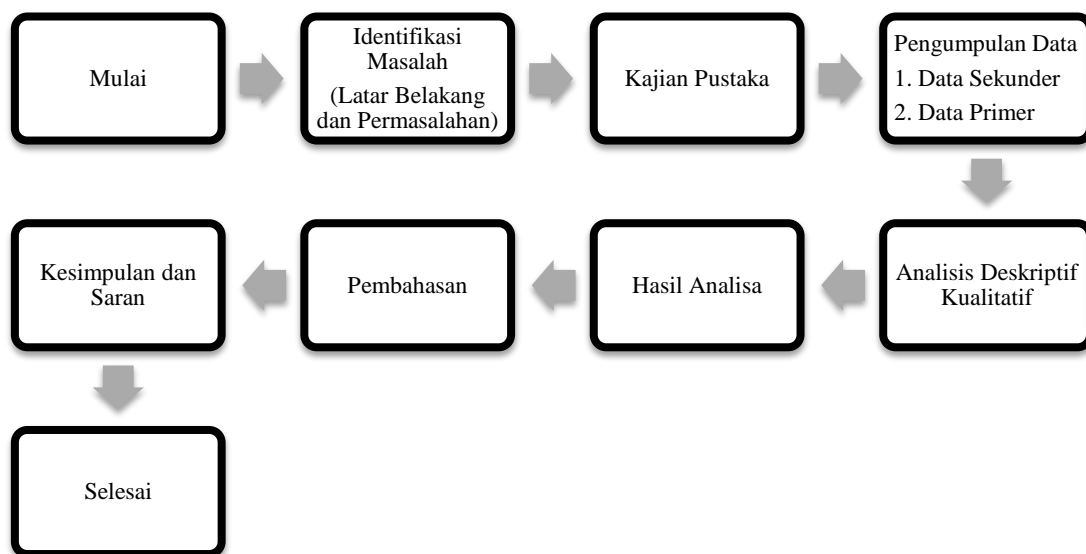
Mulai

Identifikasi Masalah
(Latar Belakang dan Permasalahan)

Kajian Pustaka

Pengumpulan Data
1. Data Sekunder
2. Data Primer

Analisis Deskriptif Kualitatif

Hasil Analisa

Pembahasan

Kesimpulan dan Saran

Selesai